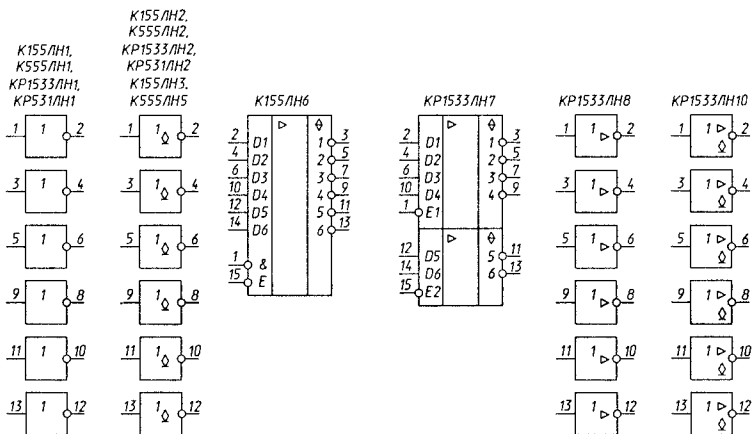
К155ЛН1, К555ЛН1, КР1533ЛН1, КР531ЛН1

1 1 2
3 1 4
5 1 6
9 1 8
11 1 10
13 1 12

К155ЛН2, К555ЛН2, КР1533ЛН2, КР531ЛН2 К155ЛН3, К555ЛН5

1 1◊ 2
3 1◊ 4
5 1◊ 6
9 1◊ 8
11 1◊ 10
13 1◊ 12

К155ЛН6

2 D1
4 D2
6 D3
10 D4
12 D5
14 D6
1 &
15 E
▷
◊
1 3
2 5
3 7
4 9
5 11
6 13

КР1533ЛН7

2 D1
4 D2
6 D3
10 D4
1 E1
▷
◊
1 3
2 5
3 7
4 9
12 D5
14 D6
15 E2
▷
◊
5 11
6 13

КР1533ЛН8

1 1▷ 2
3 1▷ 4
5 1▷ 6
9 1▷ 8
11 1▷ 10
13 1▷ 12

КР1533ЛН10

1 1▷ ◊ 2
3 1▷ ◊ 4
5 1▷ ◊ 6
9 1▷ ◊ 8
11 1▷ ◊ 10
13 1▷ ◊ 12